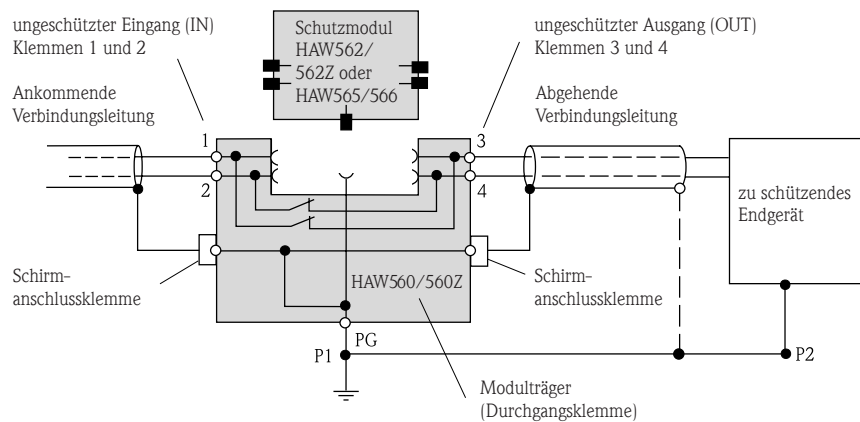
ungeschützter Eingang (IN)
Klemmen 1 und 2

Schutzmodul
HAW562/
562Z oder
HAW565/566

ungeschützter Ausgang (OUT)
Klemmen 3 und 4

Ankommende
Verbindungsleitung

Abgehende
Verbindungsleitung

1
2
3
4

zu schützendes
Endgerät

Schirm-
anschlussklemme

HAW560/560Z

Schirm-
anschlussklemme

PG
P1
P2

Modulträger
(Durchgangsklemme)